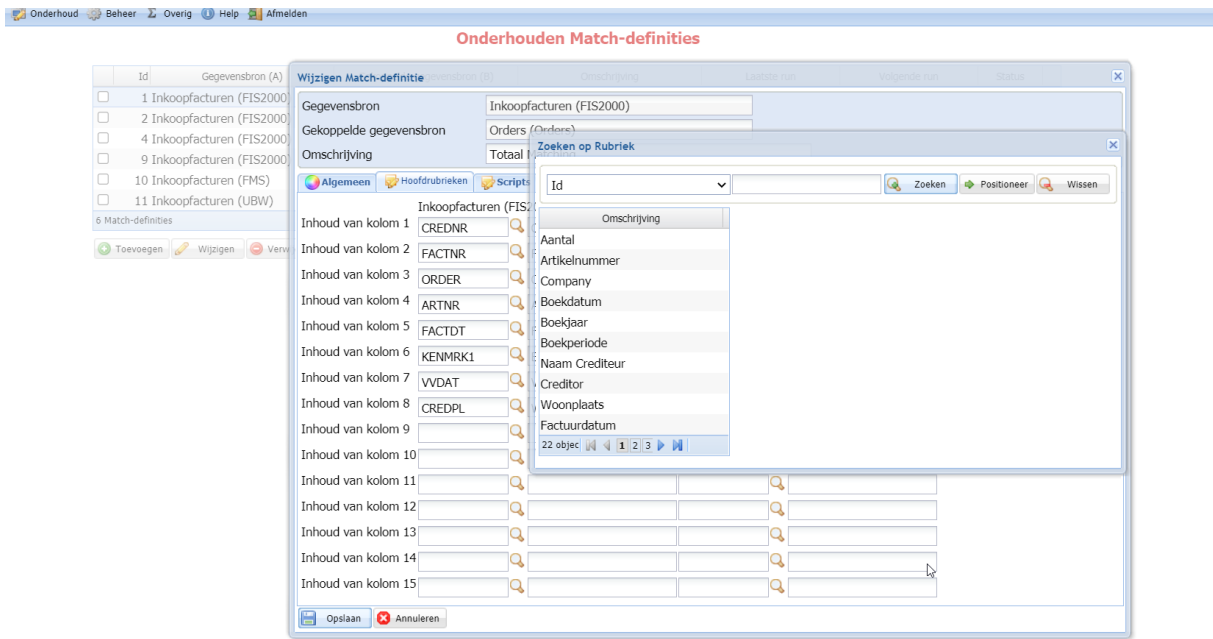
Onderhoud Beheer Overig Help Afmelden

Onderhouden Match-definities

| | Id | Gegevensbron (A) |
|---|---|---|
| | 1 | Inkoopfacturen (FIS2000 |
| | 2 | Inkoopfacturen (FIS2000 |
| | 4 | Inkoopfacturen (FIS2000 |
| | 9 | Inkoopfacturen (FIS2000 |
| | 10 | Inkoopfacturen (FMS) |
| | 11 | Inkoopfacturen (UBW) |

6 Match-definities

Toevoegen Wijzigen Verw

Wijzigen Match-definitie

Gegevensbron Inkoopfacturen (FIS2000)
Gekoppelde gegevensbron Orders (Orders)
Omschrijving Totaal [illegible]

Algemeen Hoofdrubrieken Scripts

Inkoopfacturen (FIS2
Inhoud van kolom 1 CREDNR
Inhoud van kolom 2 FACTNR
Inhoud van kolom 3 ORDER
Inhoud van kolom 4 ARTNR
Inhoud van kolom 5 FACTDT
Inhoud van kolom 6 KENMRK1
Inhoud van kolom 7 VVDAT
Inhoud van kolom 8 CREDPL
Inhoud van kolom 9
Inhoud van kolom 10
Inhoud van kolom 11
Inhoud van kolom 12
Inhoud van kolom 13
Inhoud van kolom 14
Inhoud van kolom 15

Opslaan Annuleren

Zoeken op Rubriek

Id Zoeken Positioneer Wissen

| Omschrijving |
|---|
| Aantal |
| Artikelnummer |
| Company |
| Boekdatum |
| Boekjaar |
| Boekperiode |
| Naam Crediteur |
| Creditor |
| Woonplaats |
| Factuurdatum |

22 objec 1 2 3